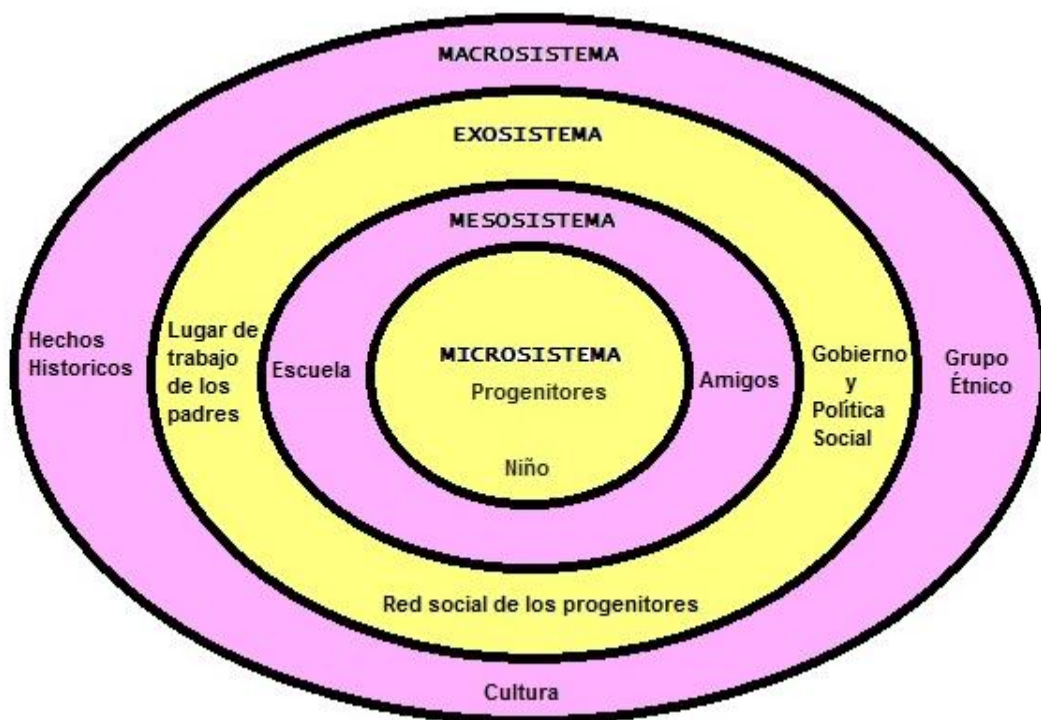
MACROSISTEMA

EXOSISTEMA

MESOSISTEMA

Hechos Historicos

Lugar de trabajo de los padres

Escuela

MICROSISTEMA

Progenitores

Niño

Amigos

Gobierno y Política Social

Grupo Étnico

Red social de los progenitores

Cultura